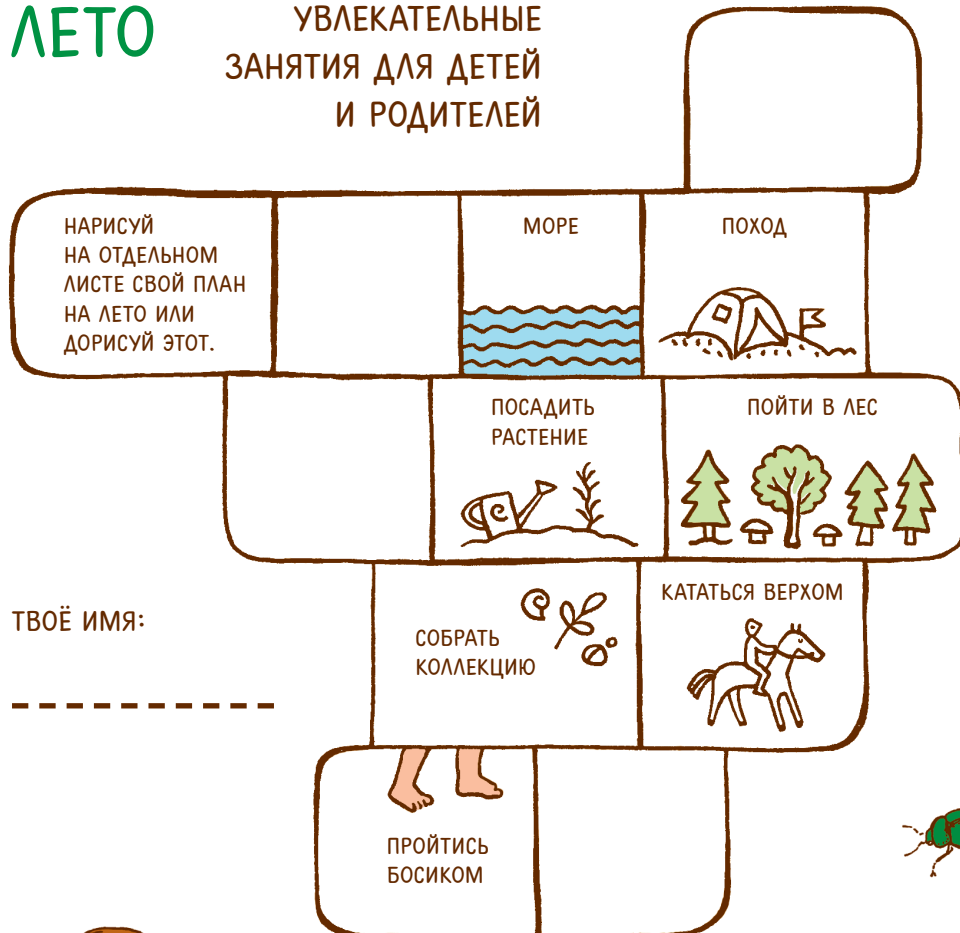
ЛЕТО

УВЛЕКАТЕЛЬНЫЕ ЗАНЯТИЯ ДЛЯ ДЕТЕЙ И РОДИТЕЛЕЙ

НАРИСУЙ НА ОТДЕЛЬНОМ ЛИСТЕ СВОЙ ПЛАН НА ЛЕТО ИЛИ ДОРИСУЙ ЭТОТ.

МОРЕ

ПОХОД

ПОСАДИТЬ РАСТЕНИЕ

ПОЙТИ В ЛЕС

ТВОЁ ИМЯ:

СОБРАТЬ КОЛЛЕКЦИЮ

КАТАТЬСЯ ВЕРХОМ

ПРОЙТИСЬ БОСИКОМ